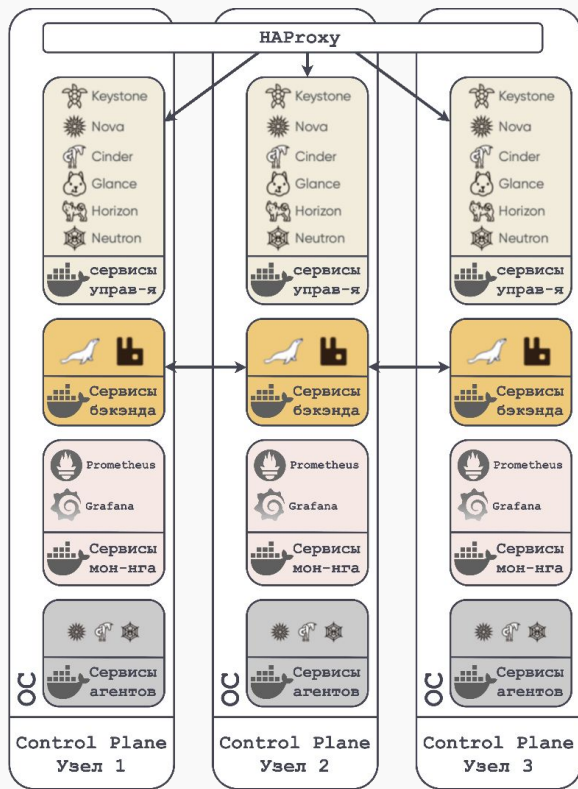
HAProxy

Keystone
Nova
Cinder
Glance
Horizon
Neutron
сервисы управ-я

Сервисы бэкэнда

Prometheus
Grafana
Сервисы мон-нга

Сервисы агентов

ОС

Control Plane
Узел 1

Keystone
Nova
Cinder
Glance
Horizon
Neutron
сервисы управ-я

Сервисы бэкэнда

Prometheus
Grafana
Сервисы мон-нга

Сервисы агентов

ОС

Control Plane
Узел 2

Keystone
Nova
Cinder
Glance
Horizon
Neutron
сервисы управ-я

Сервисы бэкэнда

Prometheus
Grafana
Сервисы мон-нга

Сервисы агентов

ОС

Control Plane
Узел 3